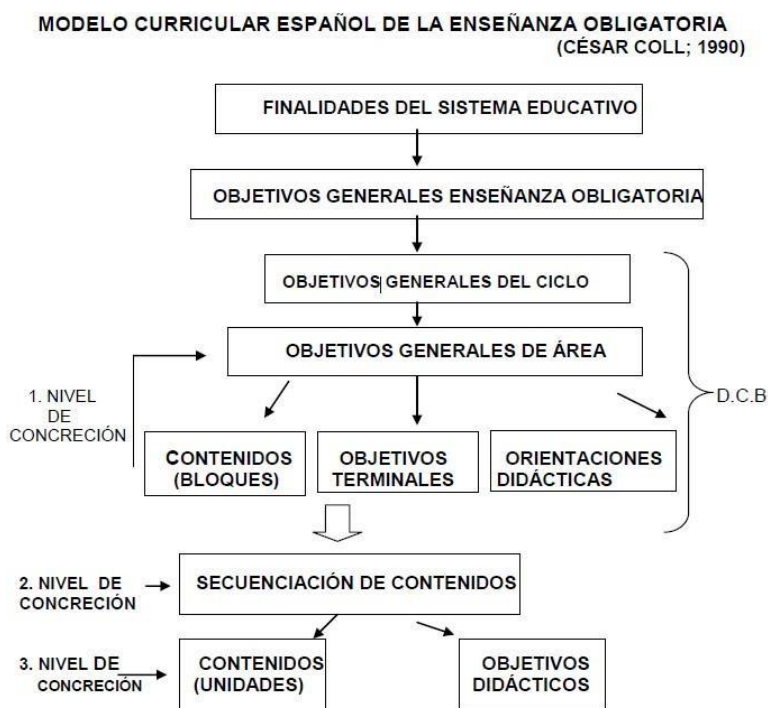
MODELO CURRICULAR ESPAÑOL DE LA ENSEÑANZA OBLIGATORIA
(CÉSAR COLL; 1990)

FINALIDADES DEL SISTEMA EDUCATIVO

OBJETIVOS GENERALES ENSEÑANZA OBLIGATORIA

OBJETIVOS GENERALES DEL CICLO

OBJETIVOS GENERALES DE ÁREA

1. NIVEL DE CONCRECIÓN

D.C.B

CONTENIDOS (BLOQUES)

OBJETIVOS TERMINALES

ORIENTACIONES DIDÁCTICAS

2. NIVEL DE CONCRECIÓN

SECUENCIACIÓN DE CONTENIDOS

3. NIVEL DE CONCRECIÓN

CONTENIDOS (UNIDADES)

OBJETIVOS DIDÁCTICOS